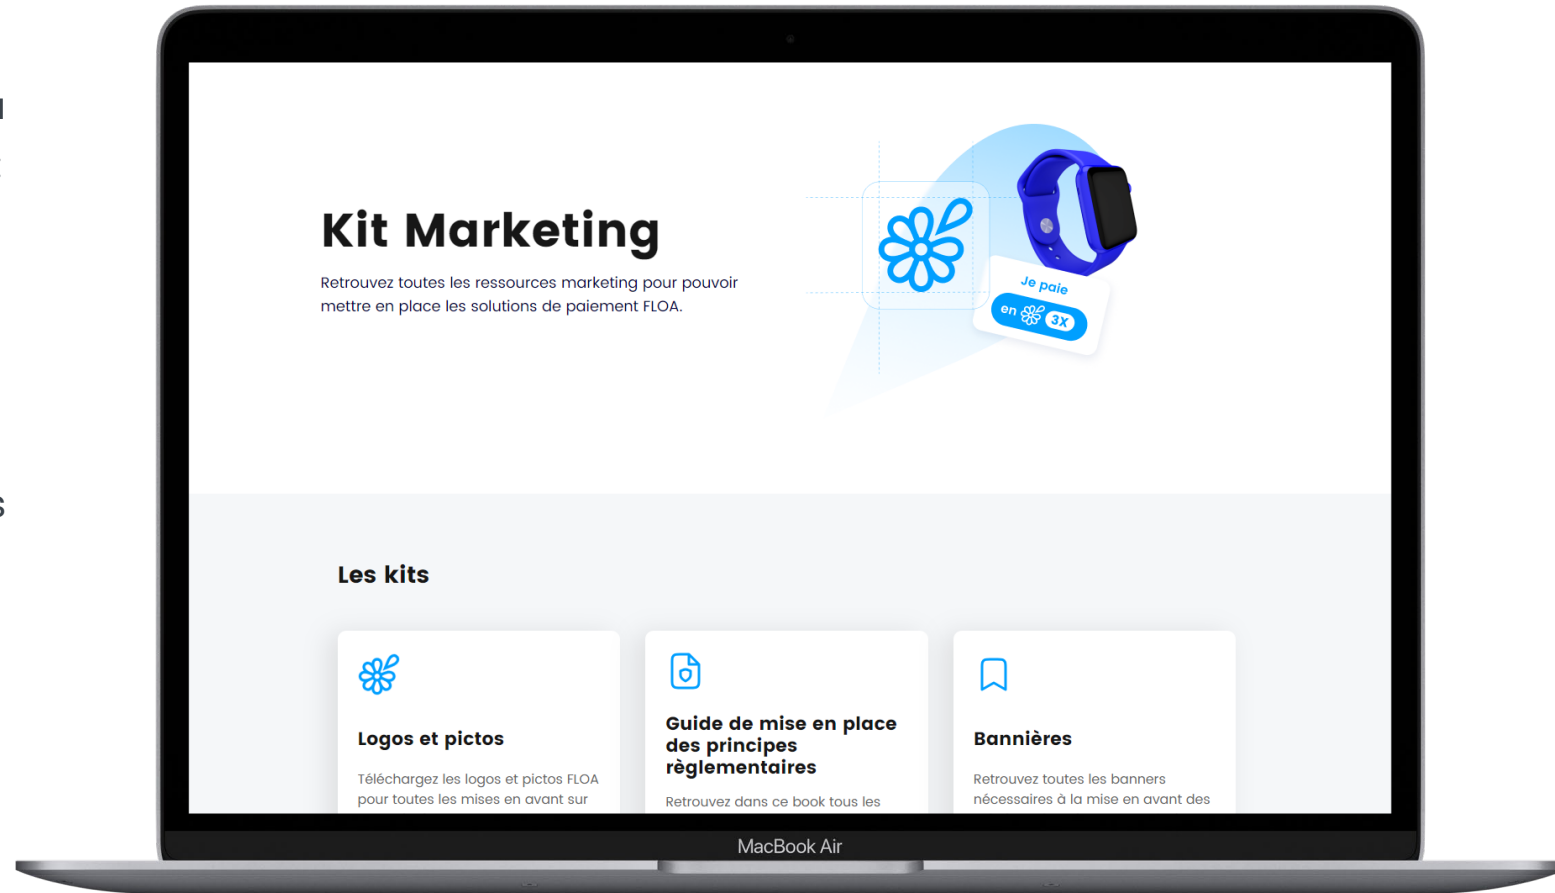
Kit Marketing

Retrouvez toutes les ressources marketing pour pouvoir mettre en place les solutions de paiement FLOA.

Je paie en 3X

Les kits

Logos et pictos

Téléchargez les logos et pictos FLOA pour toutes les mises en avant sur

Guide de mise en place des principes règlementaires

Retrouvez dans ce book tous les

Bannières

Retrouvez toutes les banners nécessaires à la mise en avant des

MacBook Air